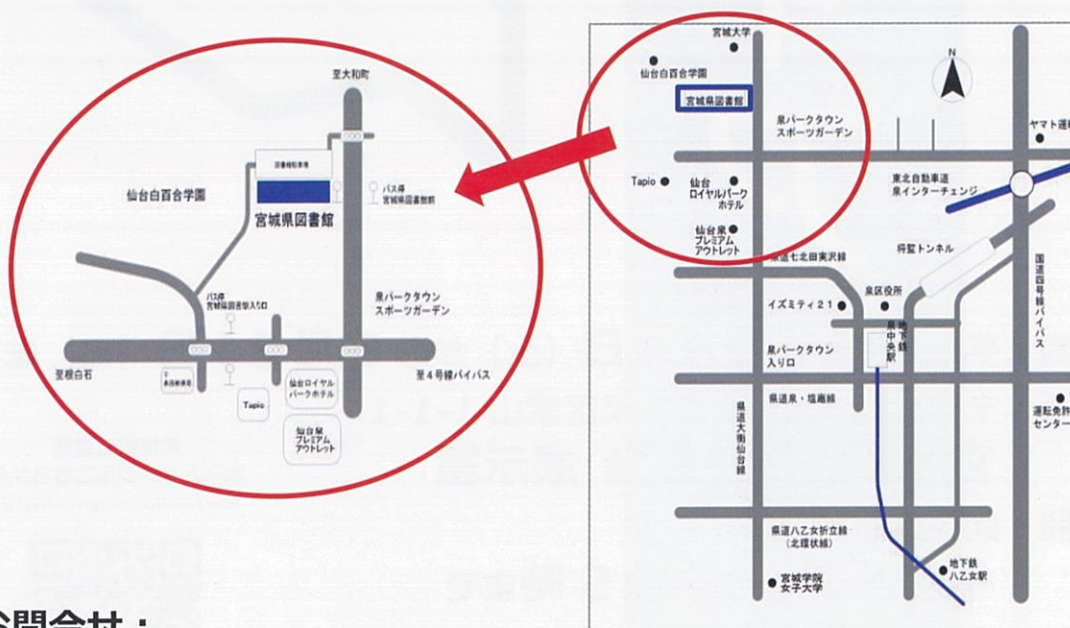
至大和町

図書館駐車場

仙台白百合学園

バス停
宮城県図書館前

宮城県図書館

バス停
宮城県図書館入口

泉パークタウン
スポーツガーデン

至根白石

至4号線バイパス

Tapio

仙台ロイヤルパークホテル

仙台泉プレミアムアウトレット

宮城大学

仙台白百合学園

宮城県図書館

泉パークタウン
スポーツガーデン

N

ヤマト運輸

Tapio

仙台ロイヤルパークホテル

東北自動車道
泉インターチェンジ

仙台泉プレミアムアウトレット

将監トンネル

県道七北田実沢線

泉区役所

国道四号線バイパス

イズミティ21

地下鉄泉中央駅

泉パークタウン入り口

県道泉・塩竈線

県道大衡仙台線

運転免許センター

県道八乙女折立線
（北環状線）

地下鉄八乙女駅

宮城学院女子大学

お問合せ：